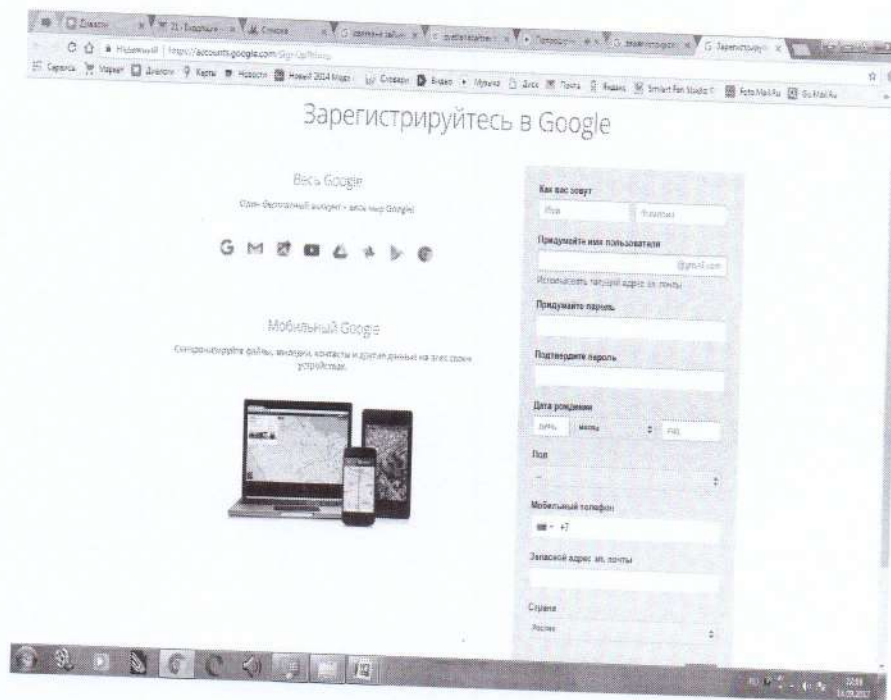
Ненадёжный | https://accounts.google.com/SignUp

Сервисы Маркет Диалоги Карты Новости Новый 2014 Мода Словари Видео Музыка Диск Почта Яндекс Smart Fan Studio Фото Mail.Ru Go.Mail.Ru

Зарегистрируйтесь в Google

Весь Google

Один бесплатный аккаунт – весь мир Google

Мобильный Google

Синхронизируйте файлы, вкладки, контакты и другие данные на всех своих устройствах.

Как вас зовут

Имя

Фамилия

Придумайте имя пользователя

@gmail.com

Использовать текущий адрес эл. почты

Придумайте пароль

Подтвердите пароль

Дата рождения

День

Месяц

Год

Пол

Мобильный телефон

+7

Запасной адрес эл. почты

Страна

Россия